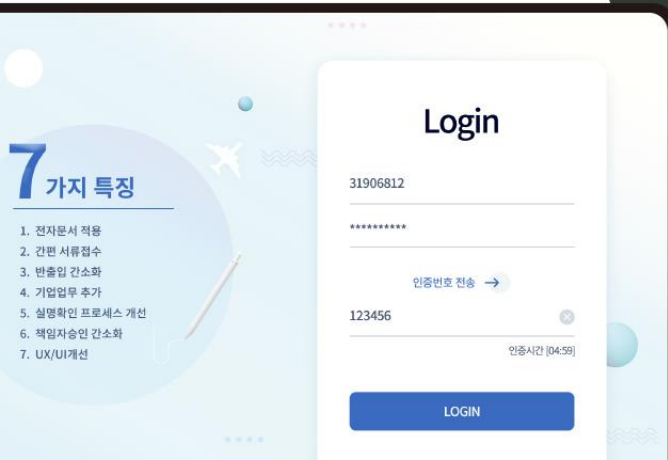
7가지 특징

1. 전자문서 적용
2. 간편 서류접수
3. 반출입 간소화
4. 기업업무 추가
5. 실명확인 프로세스 개선
6. 책임자승인 간소화
7. UX/UI개선

Login

31906812

**********

인증번호 전송 →

123456

인증시간 [04:59]

LOGIN